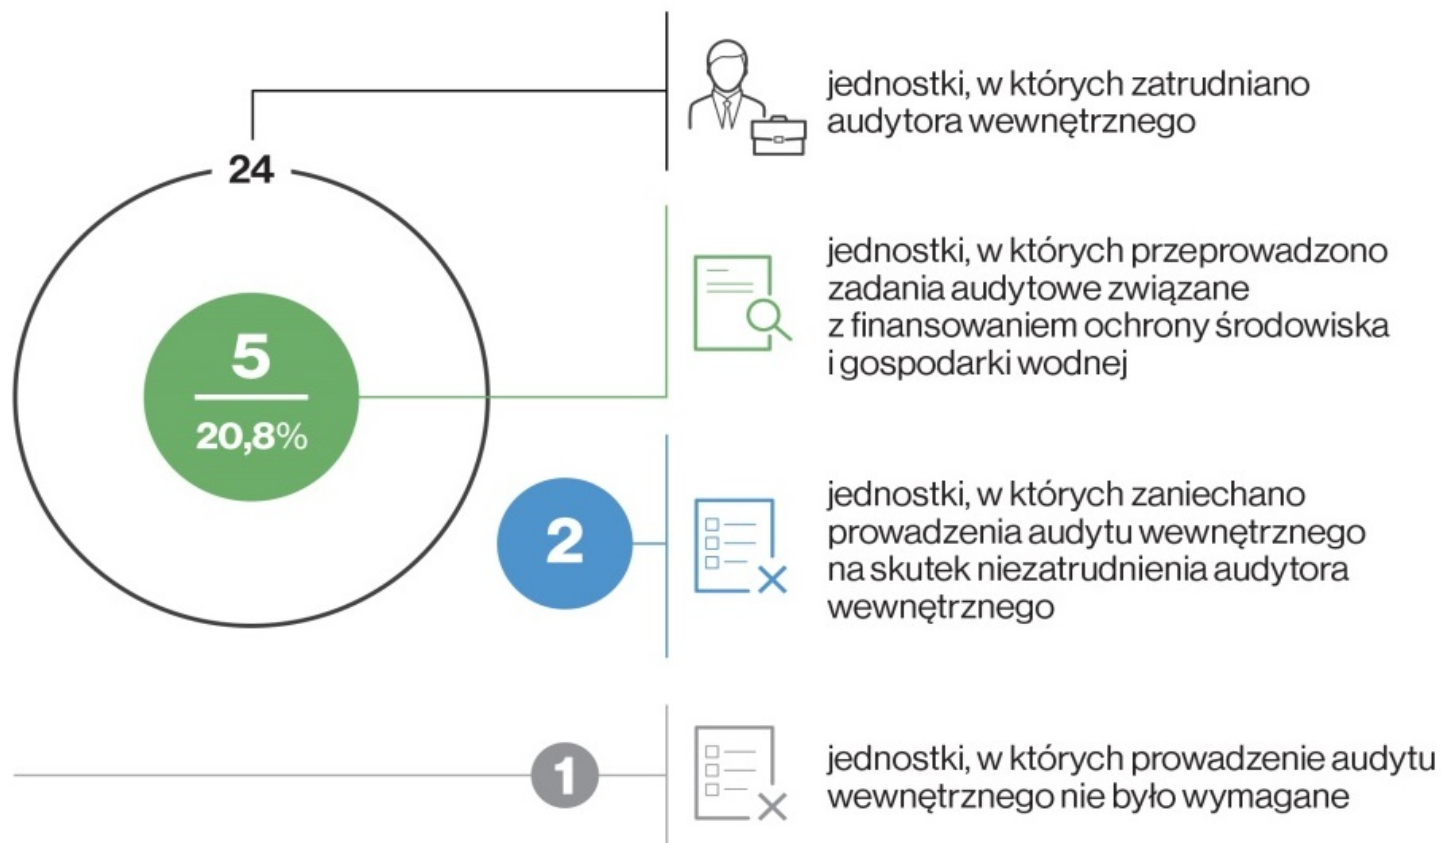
24

jednostki, w których zatrudniano audytora wewnętrznego

5
20,8%

jednostki, w których przeprowadzono zadania audytowe związane z finansowaniem ochrony środowiska i gospodarki wodnej

2

jednostki, w których zaniechano prowadzenia audytu wewnętrznego na skutek niezatrudnienia audytora wewnętrznego

1

jednostki, w których prowadzenie audytu wewnętrznego nie było wymagane